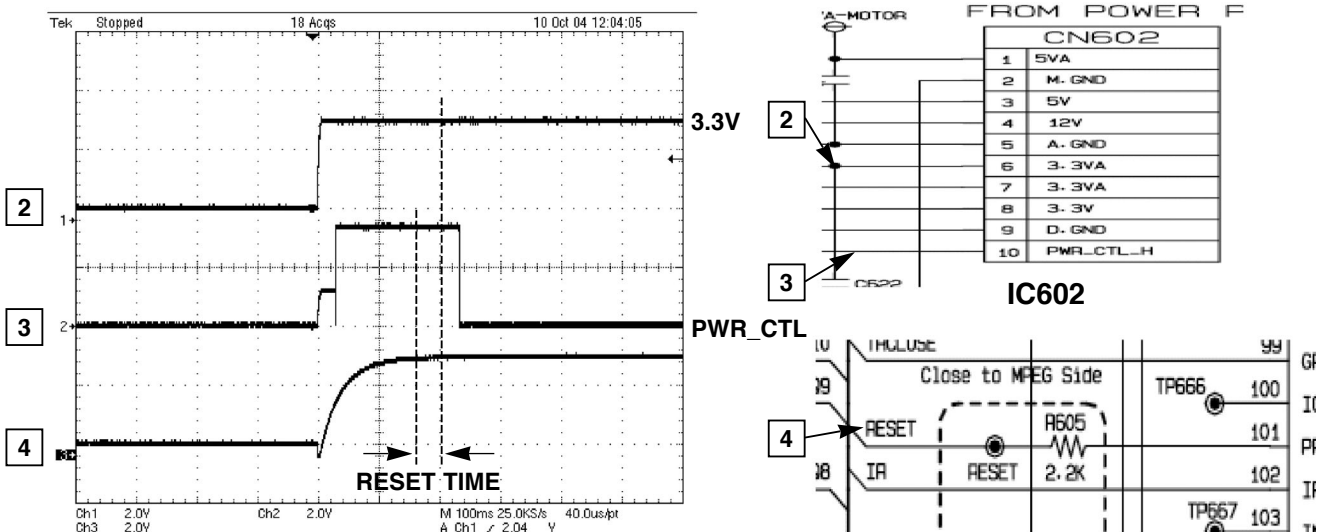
Tek Stopped 18 Acqs 10 Oct 04 12:04:05

3.3V

2

1

3

2

PWR_CTL

4

3

RESET TIME

Ch1 2.0V Ch2 2.0V M 100ms 25.0KS/s 40.0us/pt
Ch3 2.0V A Ch1 ∠ 2.04 V

'A-MOTOR

FROM POWER F

CN602

| | |
|---|---|
| 1 | 5VA |
| 2 | M. GND |
| 3 | 5V |
| 4 | 12V |
| 5 | A. GND |
| 6 | 3. 3VA |
| 7 | 3. 3VA |
| 8 | 3. 3V |
| 9 | D. GND |
| 10 | PWR_CTL_H |

2

3

C622

IC602

10 TRCLOSE 99 GI

Close to MPEG Side

TP666 100 IC

09

4

RESET

R605

101 PF

RESET 2.2K

08 IR 102 IF

TP667 103 I